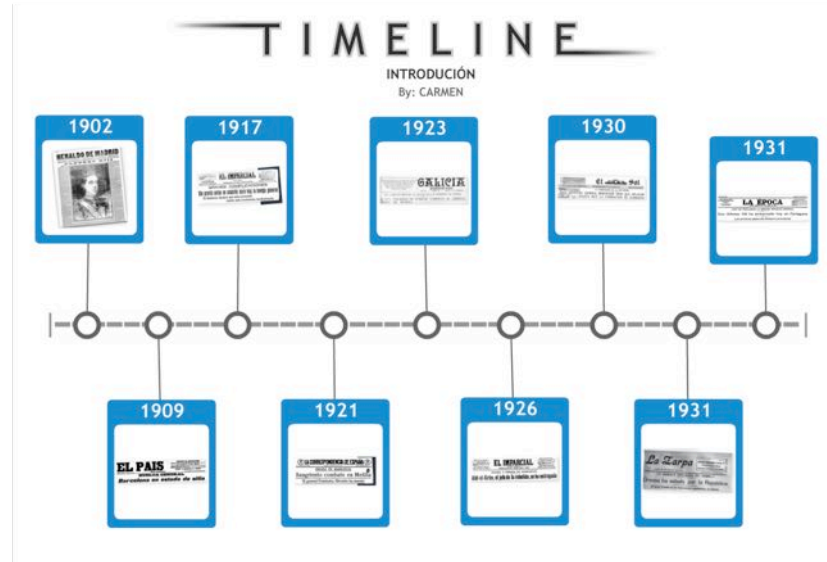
TIMELINE
INTRODUCIÓN
By: CARMEN

1902
HERALDO DE MADRID

1917
EL IMPARCIAL

1923
GALICIA

1930
El Sol

1931
LA ÉPOCA

1909
EL PAIS
Barcelona en estado de sitio

1921
LA CORRESPONDENCIA DE ESPAÑA

1926
EL IMPARCIAL

1931
La Zarpa